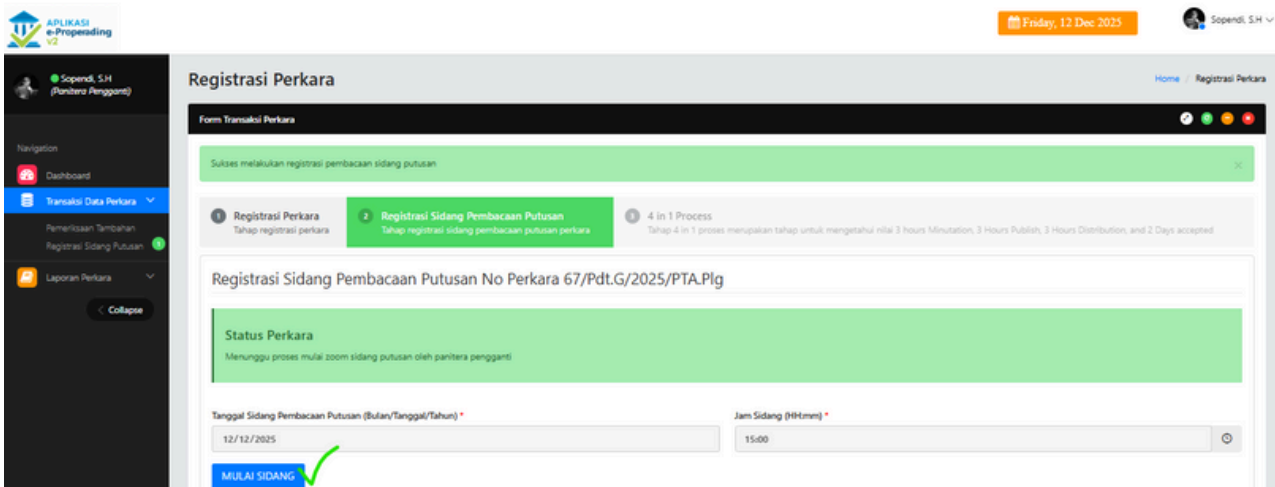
APLIKASI
e-Properading
v2

Friday, 12 Dec 2025

Sopendi, S.H

Sopendi, S.H
(Panitera Pengganti)

Navigation

Dashboard

Transaksi Data Perkara

Pemeriksaan Tambahan

Registrasi Sidang Putusan 1

Laporan Perkara

Collapse

Registrasi Perkara

Home / Registrasi Perkara

Form Transaksi Perkara

Sukses melakukan registrasi pembacaan sidang putusan

1 Registrasi Perkara
Tahap registrasi perkara

2 Registrasi Sidang Pembacaan Putusan
Tahap registrasi sidang pembacaan putusan perkara

3 4 in 1 Process
Tahap 4 in 1 proses merupakan tahap untuk mengetahui nilai 3 hours Minutation, 3 Hours Publish, 3 Hours Distribution, and 2 Days accepted

Registrasi Sidang Pembacaan Putusan No Perkara 67/Pdt.G/2025/PTA.Plg

Status Perkara

Menunggu proses mulai zoom sidang putusan oleh panitera pengganti

Tanggal Sidang Pembacaan Putusan (Bulan/Tanggal/Tahun) *

12/12/2025

Jam Sidang (HH:mm) *

15:00

MULAI SIDANG